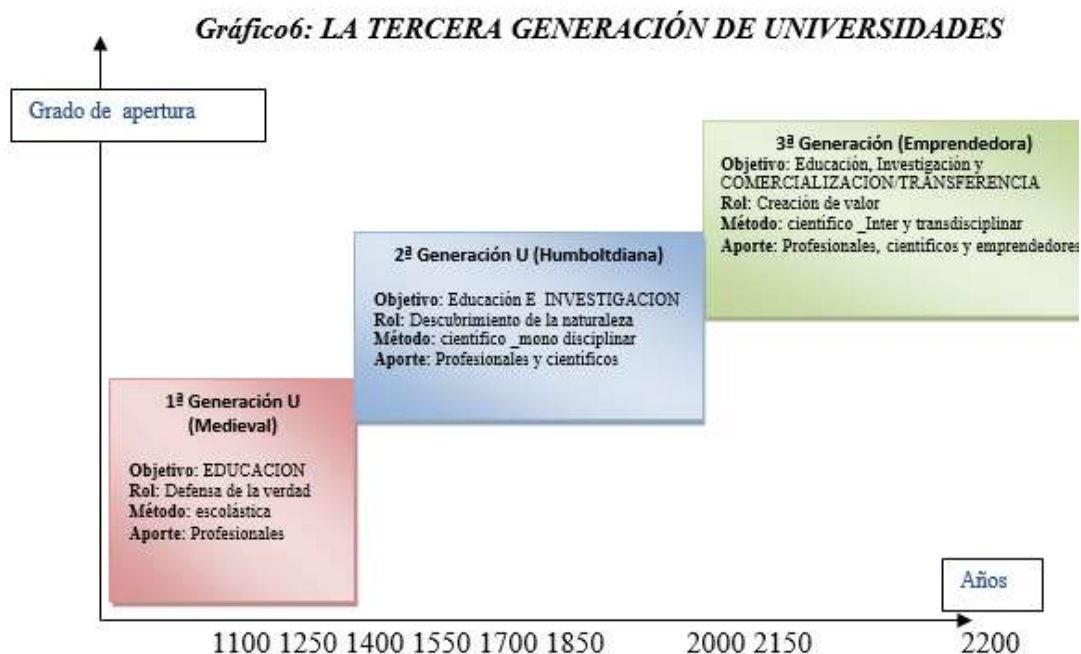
Gráfico6: LA TERCERA GENERACIÓN DE UNIVERSIDADES

Grado de apertura

3ª Generación (Emprendedora)
Objetivo: Educación, Investigación y COMERCIALIZACION/TRANSFERENCIA
Rol: Creación de valor
Método: científico _Inter y transdisciplinar
Aporte: Profesionales, científicos y emprendedores

2ª Generación U (Humboltdiana)
Objetivo: Educación E INVESTIGACION
Rol: Descubrimiento de la naturaleza
Método: científico _mono disciplinar
Aporte: Profesionales y científicos

1ª Generación U (Medieval)
Objetivo: EDUCACION
Rol: Defensa de la verdad
Método: escolástica
Aporte: Profesionales

Años

1100 1250 1400 1550 1700 1850 2000 2150 2200